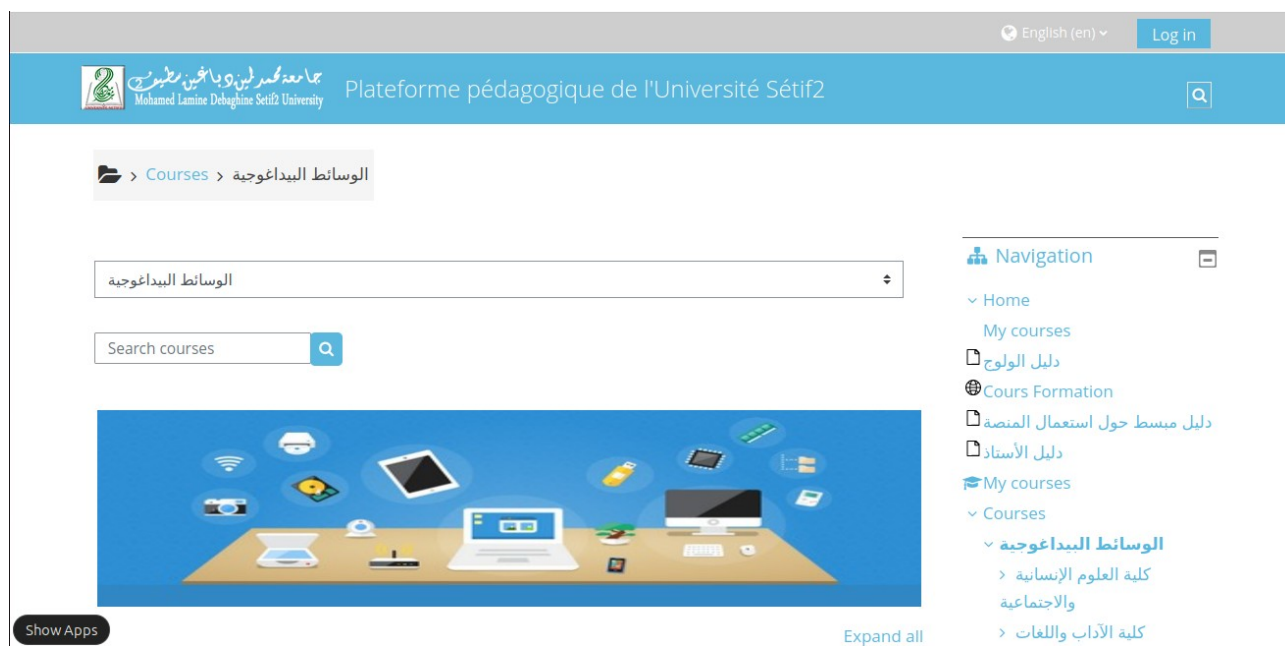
English (en)
Log in

جامعة محمد لمين دباغين سطيف
Mohamed Lamine Debaghine Setif2 University
Plateforme pédagogique de l'Université Sétif2

Courses › الوسائط البيداغوجية

الوسائط البيداغوجية

Search courses

Navigation
Home
My courses
دليل الولوج
Cours Formation
دليل مبسط حول استعمال المنصة
دليل الأستاذ
My courses
Courses
الوسائط البيداغوجية
كلية العلوم الإنسانية والاجتماعية
كلية الآداب واللغات

Show Apps
Expand all